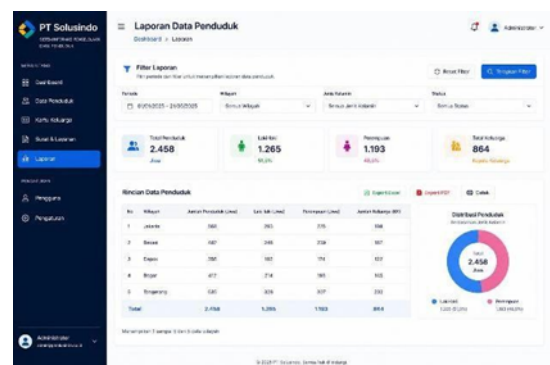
PT Solusindo
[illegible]

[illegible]
Dashboard
Data Penduduk
Kartu Keluarga
Surat & Layanan
Laporan

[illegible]
Pengguna
Pengaturan

Administrator
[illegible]

Laporan Data Penduduk
Dashboard > Laporan

Administrator

Filter Laporan
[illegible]

Reset Filter
Terapkan Filter

Periode
01/05/2025 – 31/05/2025

Wilayah
Semua Wilayah

Jenis Kelamin
Semua Jenis Kelamin

Status
Semua Status

Total Penduduk
2.458
Jiwa

Laki-laki
1.265
51,5%

Perempuan
1.193
48,5%

Total Keluarga
864
Kepala Keluarga

Rincian Data Penduduk

Export Excel
Export PDF
Cetak

| No | Wilayah | Jumlah Penduduk (Jiwa) | Laki-laki (Jiwa) | Perempuan (Jiwa) | Jumlah Keluarga (KK) |
|---|---|---|---|---|---|
| 1 | Jakarta | 580 | 303 | 275 | 198 |
| 2 | Bekasi | 487 | 249 | 238 | 167 |
| 3 | Depok | 392 | 183 | 179 | 133 |
| 4 | Bogor | 477 | 214 | 183 | 152 |
| 5 | Tangerang | 530 | 326 | 307 | 212 |
| | Total | 2.458 | 1.265 | 1.193 | 864 |

Menampilkan 1 sampai 5 dari 5 data wilayah

Distribusi Penduduk
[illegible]

Total
2.458
Jiwa

Laki-laki
1.265 (51,5%)

Perempuan
1.193 (48,5%)

© 2025 PT Solusindo. Semua hak dilindungi.